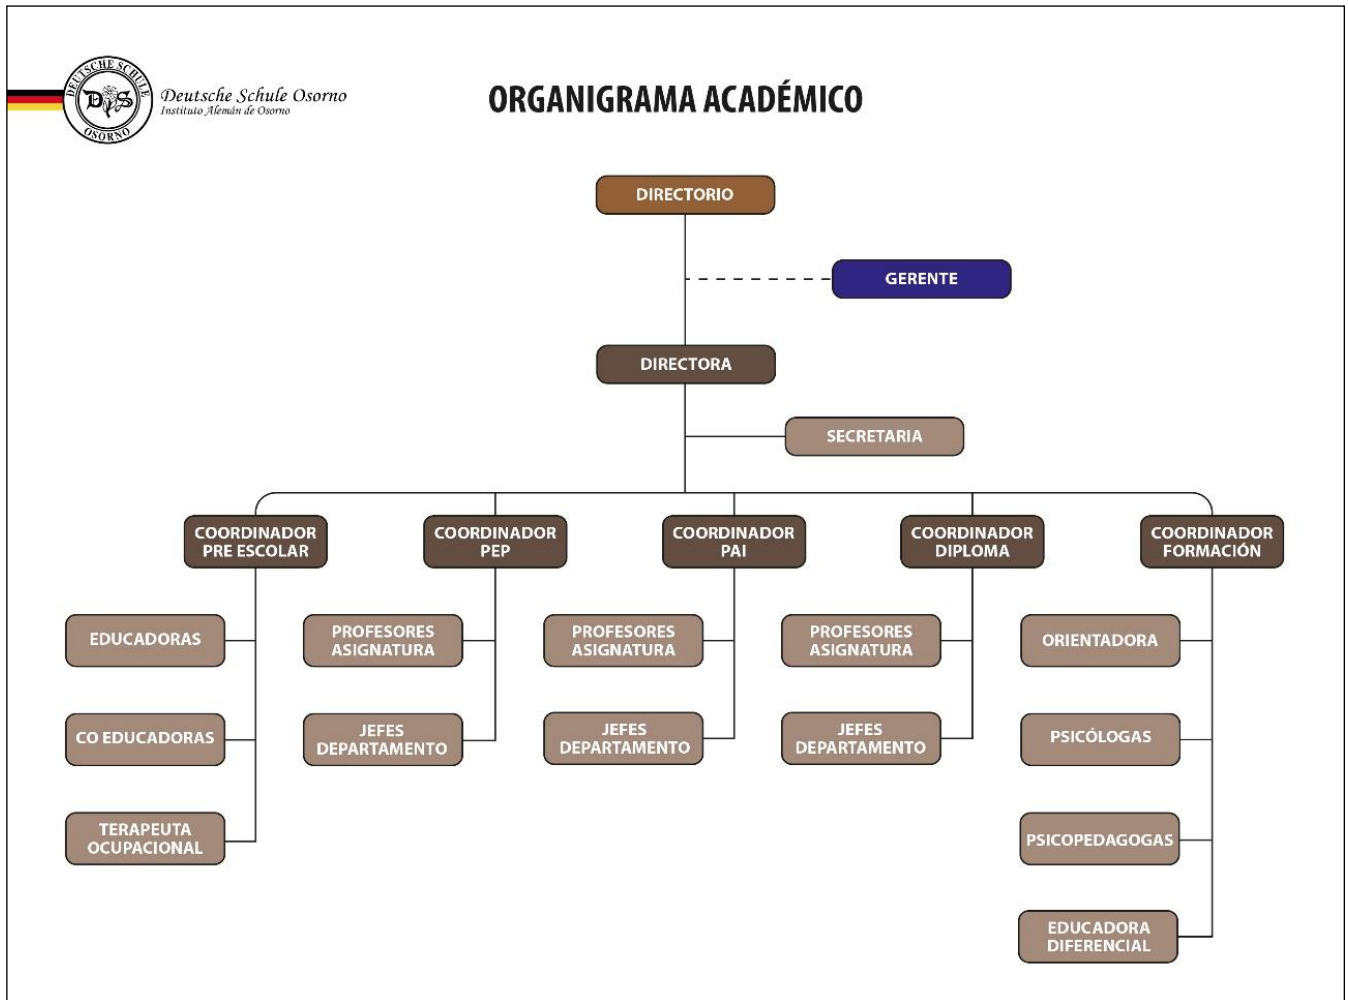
DEUTSCHE SCHULE
DS
OSORNO
Deutsche Schule Osorno
Instituto Alemán de Osorno

ORGANIGRAMA ACADÉMICO

DIRECTORIO

GERENTE

DIRECTORA

SECRETARIA

COORDINADOR PRE ESCOLAR

EDUCADORAS

CO EDUCADORAS

TERAPEUTA OCUPACIONAL

COORDINADOR PEP

PROFESORES ASIGNATURA

JEFES DEPARTAMENTO

COORDINADOR PAI

PROFESORES ASIGNATURA

JEFES DEPARTAMENTO

COORDINADOR DIPLOMA

PROFESORES ASIGNATURA

JEFES DEPARTAMENTO

COORDINADOR FORMACIÓN

ORIENTADORA

PSICÓLOGAS

PSICOPEDAGOGAS

EDUCADORA DIFERENCIAL